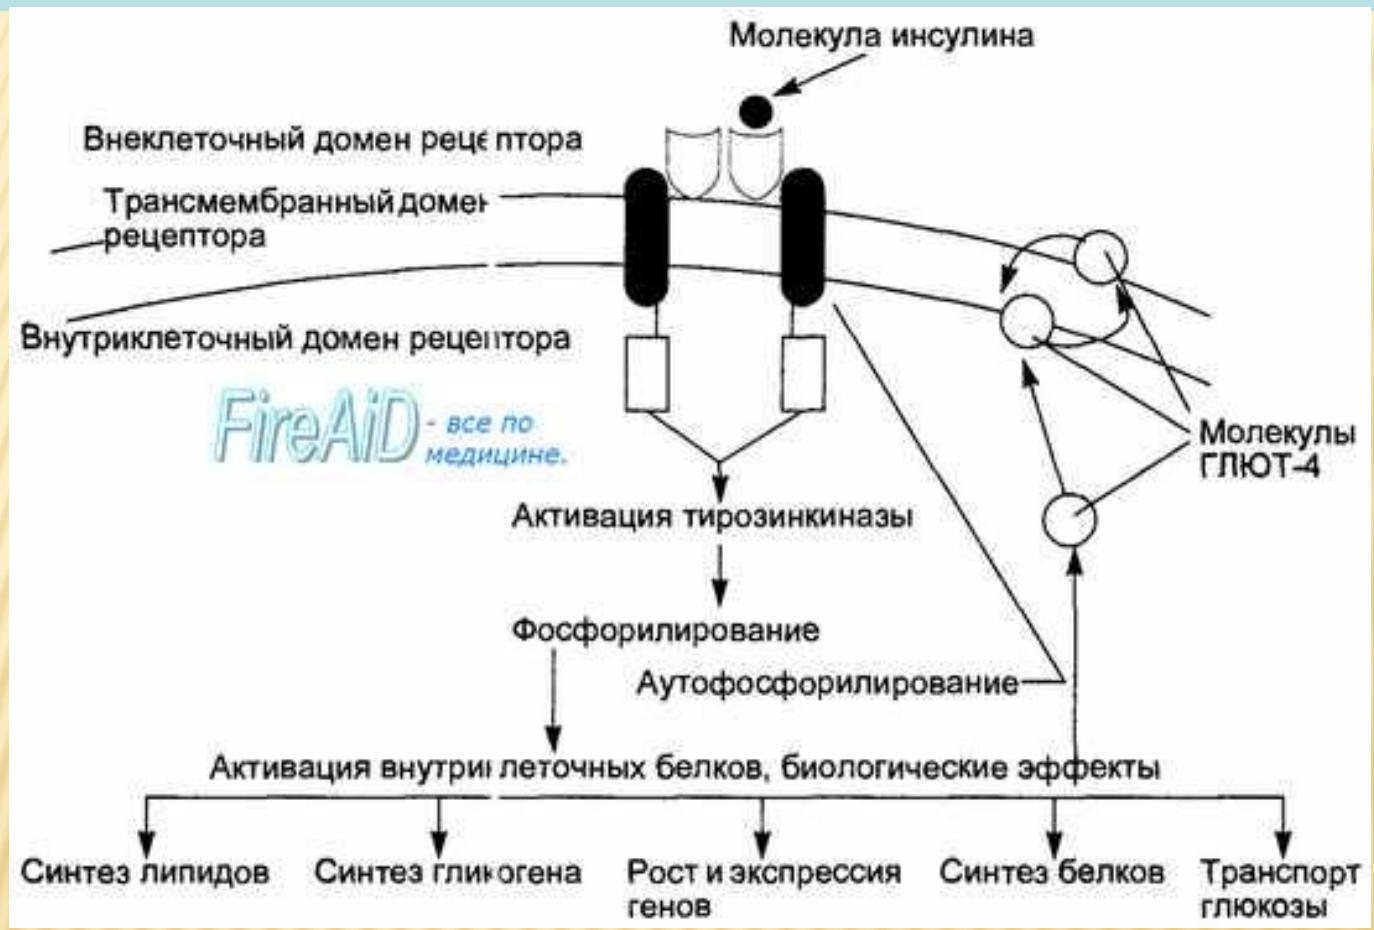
Молекула инсулина

Внеклеточный домен рецє птора

Трансмембранный домен рецептора

Внутриклеточный домен рецептора

FireAiD - все по медицине.

Молекулы ГЛЮТ-4

Активация тирозинкиназы

Фосфорилирование

Аутофосфорилирование

Активация внутриклеточных белков, биологические эффекты

Синтез липидов

Синтез гликогена

Рост и экспрессия генов

Синтез белков

Транспорт глюкозы